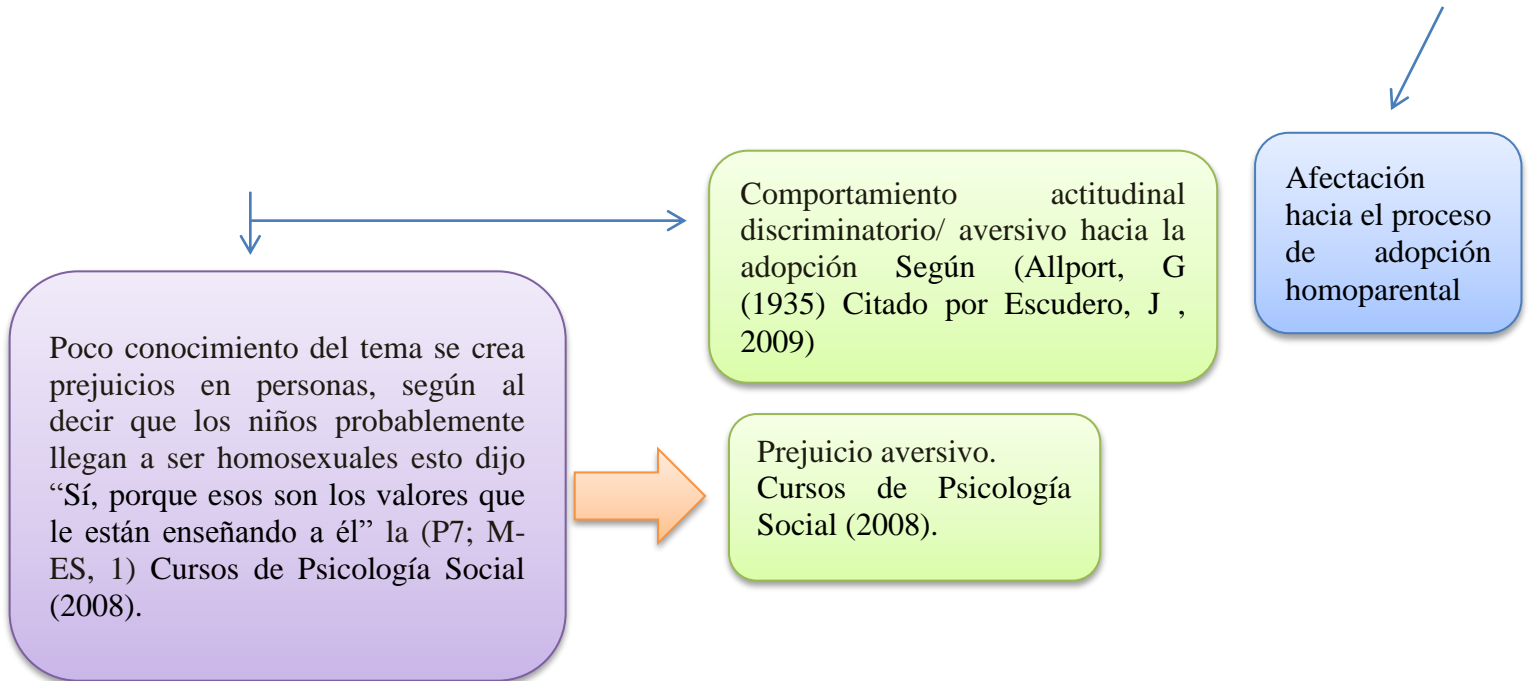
Afectación hacia el proceso de adopción homoparental

Comportamiento actitudinal discriminatorio/ aversivo hacia la adopción Según (Allport, G (1935) Citado por Escudero, J , 2009)

Poco conocimiento del tema se crea prejuicios en personas, según al decir que los niños probablemente llegan a ser homosexuales esto dijo “Sí, porque esos son los valores que le están enseñando a él” la (P7; M-ES, 1) Cursos de Psicología Social (2008).

Prejuicio aversivo. Cursos de Psicología Social (2008).